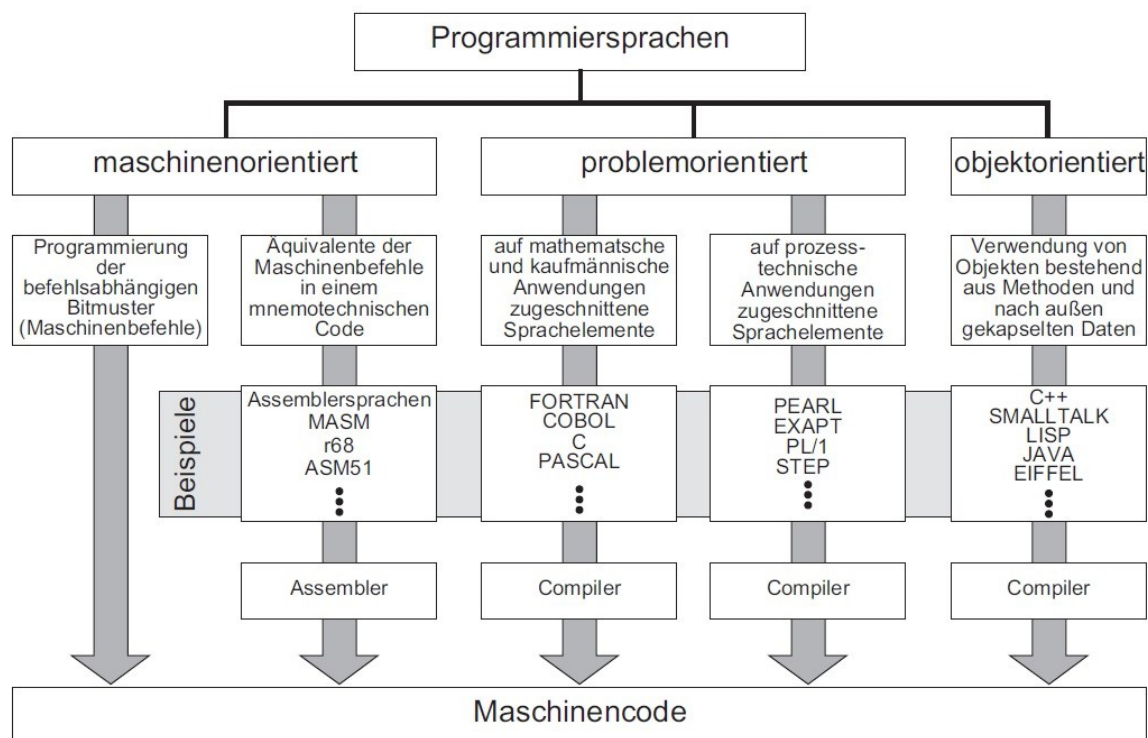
Programmiersprachen

maschinenorientiert

problemorientiert

objektorientiert

Programmierung der befehlsabhängigen Bitmuster (Maschinenbefehle)

Äquivalente der Maschinenbefehle in einem mnemotechnischen Code

auf mathematsche und kaufmännische Anwendungen zugeschnittene Sprachelemente

auf prozess-technische Anwendungen zugeschnittene Sprachelemente

Verwendung von Objekten bestehend aus Methoden und nach außen gekapselten Daten

Beispiele

Assemblersprachen
MASM
r68
ASM51
⋮

FORTRAN
COBOL
C
PASCAL
⋮

PEARL
EXAPT
PL/1
STEP
⋮

C++
SMALLTALK
LISP
JAVA
EIFFEL
⋮

Assembler

Compiler

Compiler

Compiler

Maschinencode